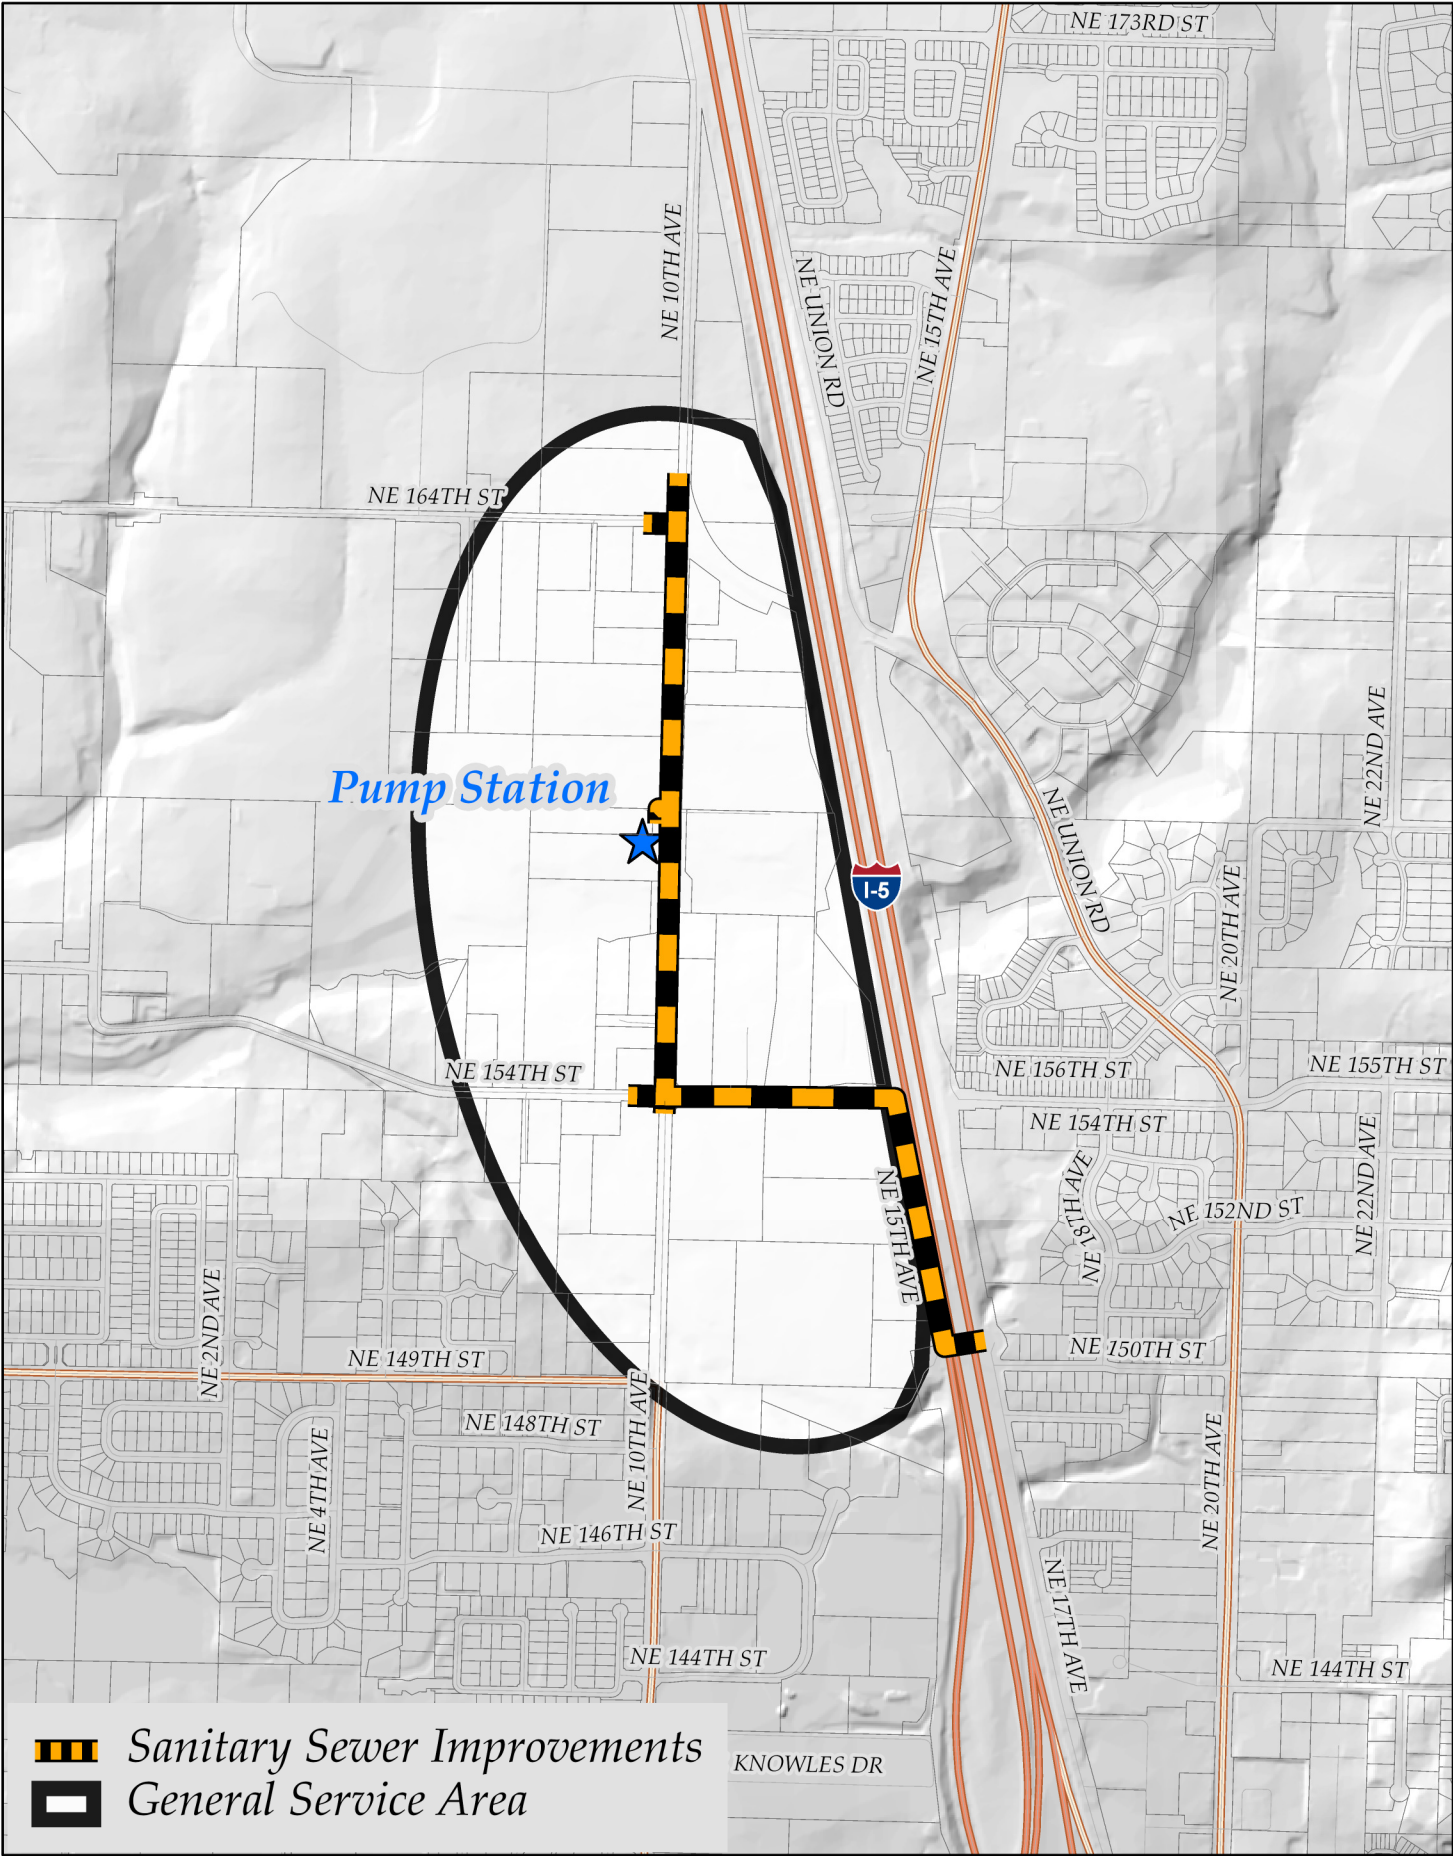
NE 173RD ST
NE 10TH AVE
NE UNION RD
NE 15TH AVE
NE 164TH ST
Pump Station
I-5
NE UNION RD
NE 22ND AVE
NE 20TH AVE
NE 154TH ST
NE 156TH ST
NE 155TH ST
NE 154TH ST
NE 15TH AVE
NE 18TH AVE
NE 152ND ST
NE 22ND AVE
NE 2ND AVE
NE 149TH ST
NE 150TH ST
NE 148TH ST
NE 10TH AVE
NE 4TH AVE
NE 20TH AVE
NE 146TH ST
NE 17TH AVE
NE 144TH ST
NE 144TH ST
Sanitary Sewer Improvements
General Service Area
KNOWLES DR